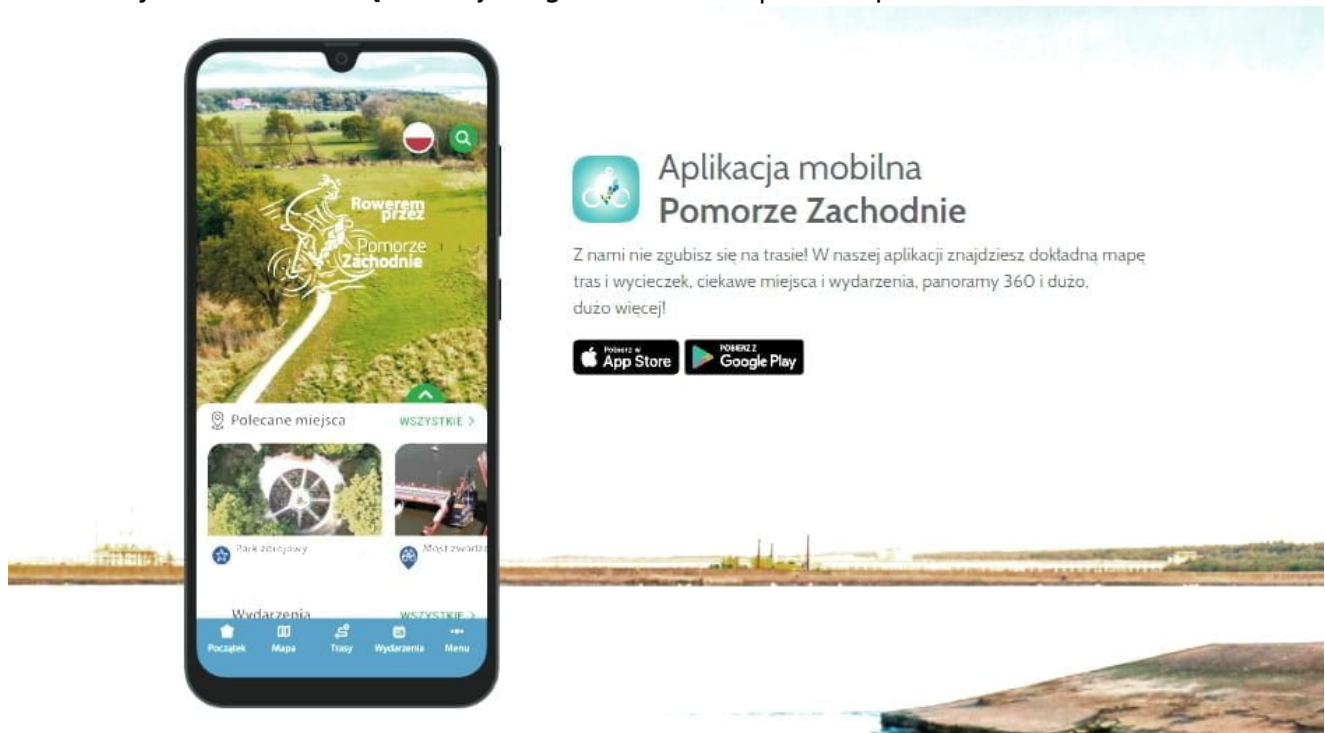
Rowerem przez Pomorze Zachodnie

Polecane miejsca
WSZYSTKIE >

Park zdrojowy
Most zwodz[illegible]

Wydarzenia
WSZYSTKIE >

Początek
Mapa
Trasy
Wydarzenia
Menu

Aplikacja mobilna
Pomorze Zachodnie

Z nami nie zgubisz się na trasie! W naszej aplikacji znajdziesz dokładną mapę tras i wycieczek, ciekawe miejsca i wydarzenia, panoramy 360 i dużo, dużo więcej!

Pobierz w App Store
POBIERZ Z Google Play